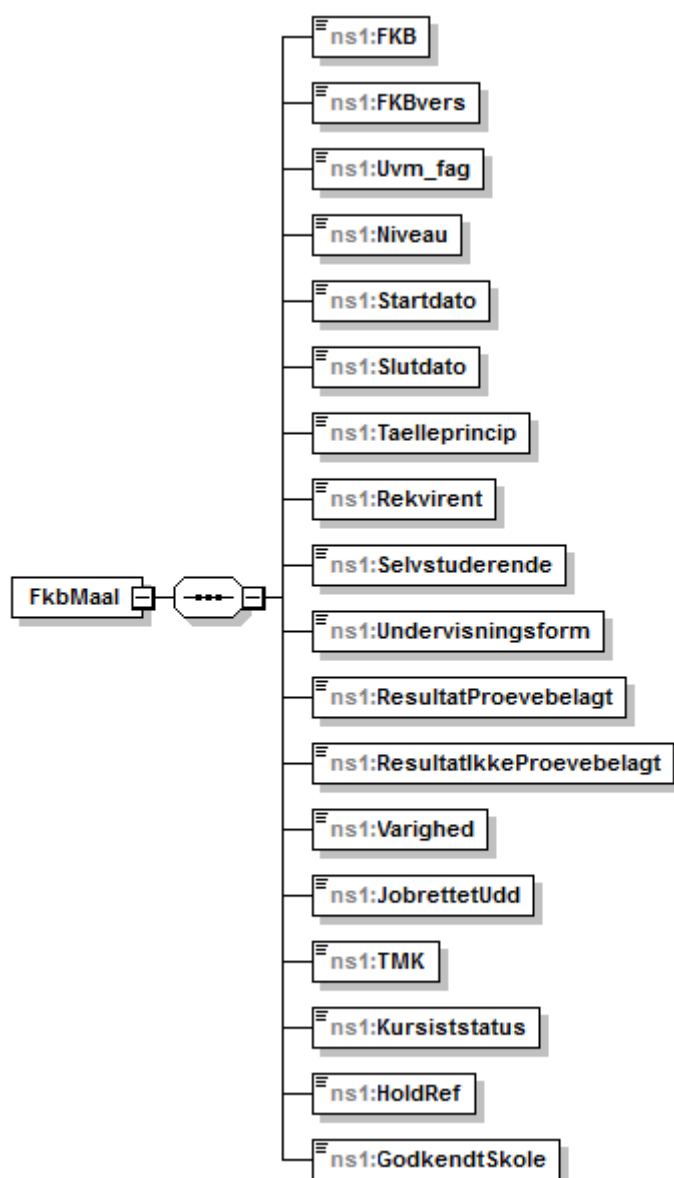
FkbMaal

ns1:FKB

ns1:FKBvers

ns1:Uvm_fag

ns1:Niveau

ns1:Startdato

ns1:Slutdato

ns1:Taelleprincip

ns1:Rekvirent

ns1:Selvstuderende

ns1:Undervisningsform

ns1:ResultatProevebelagt

ns1:ResultatIkkeProevebelagt

ns1:Varighed

ns1:JobrettetUdd

ns1:TMK

ns1:Kursiststatus

ns1:HoldRef

ns1:GodkendtSkole